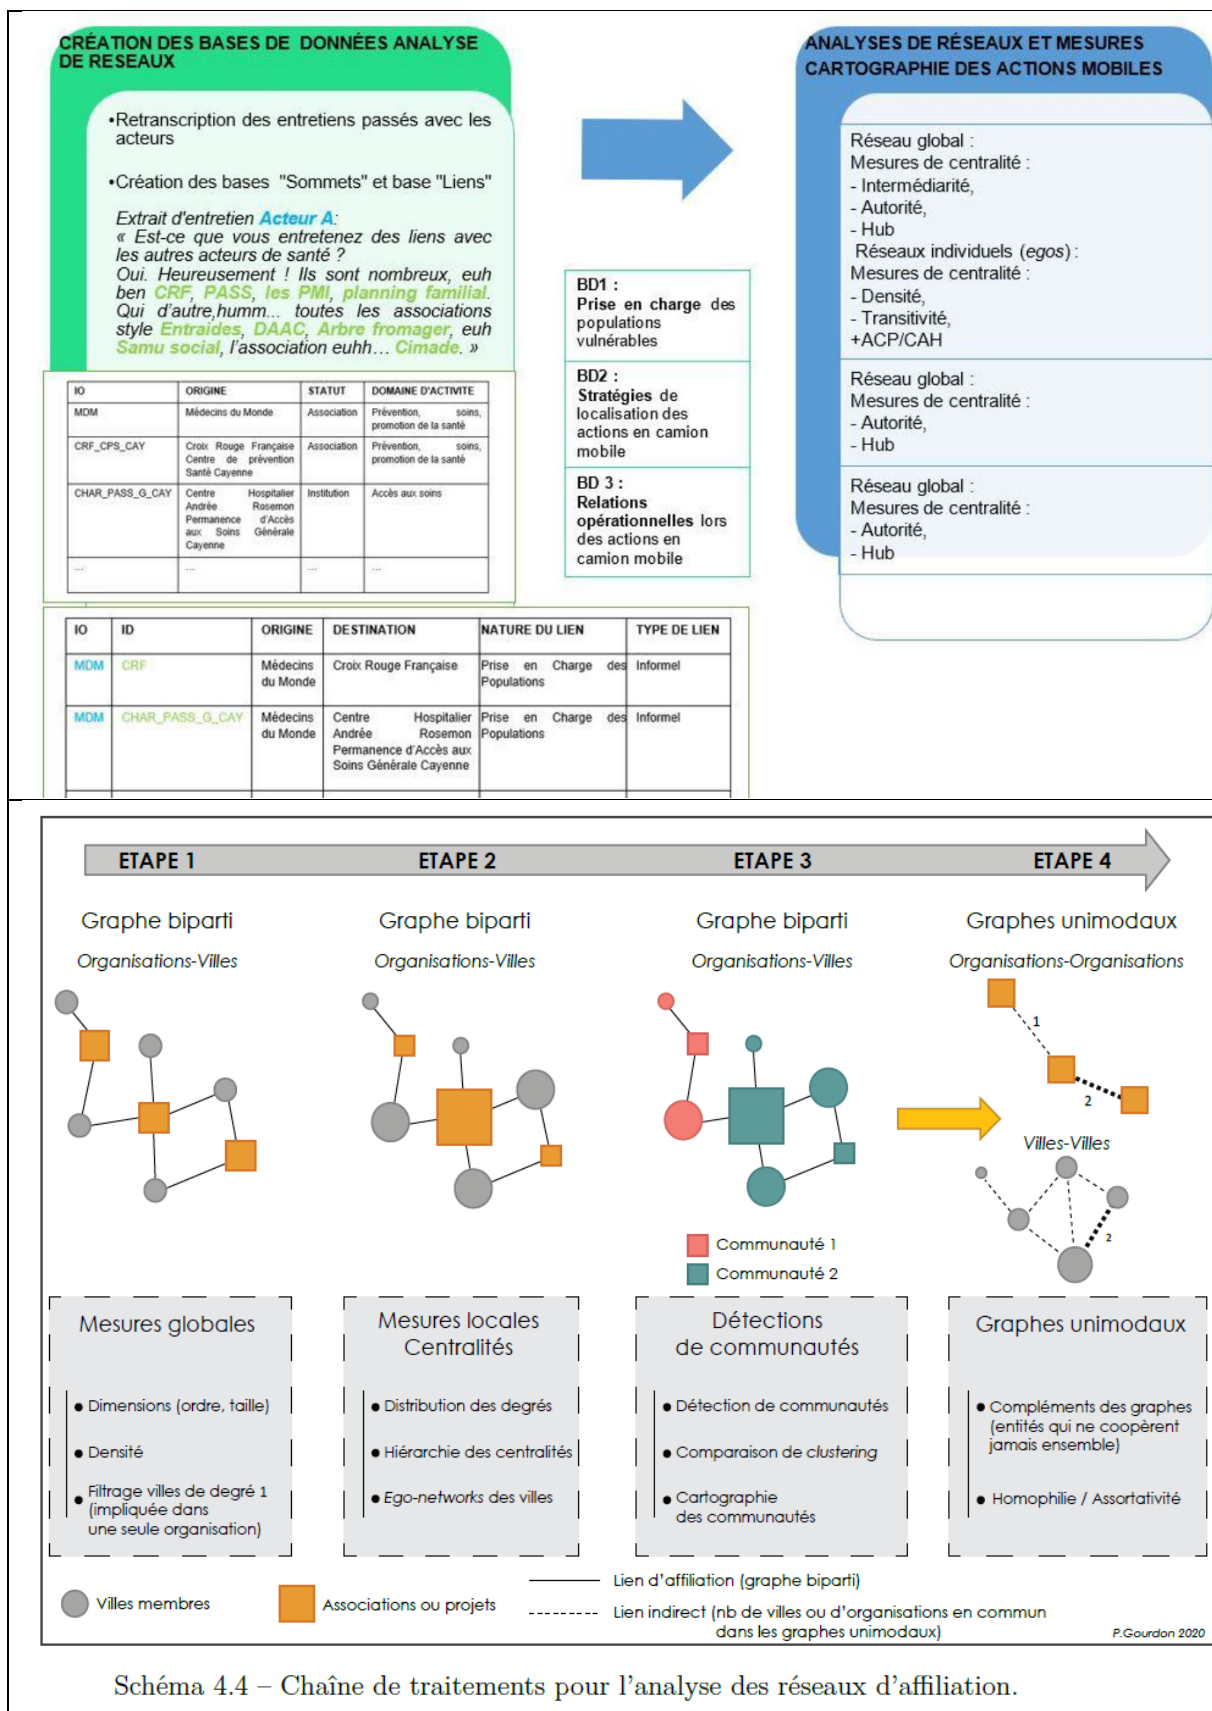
CRÉATION DES BASES DE DONNÉES ANALYSE DE RESEAUX

•Retranscription des entretiens passés avec les acteurs

•Création des bases "Sommets" et base "Liens"

Extrait d'entretien Acteur A:
« Est-ce que vous entretenez des liens avec les autres acteurs de santé ?
Oui. Heureusement ! Ils sont nombreux, euh ben CRF, PASS, les PMI, planning familial. Qui d'autre,humm... toutes les associations style Entraides, DAAC, Arbre fromager, euh Samu social, l'association euhh… Cimade. »

| IO | ORIGINE | STATUT | DOMAINE D'ACTIVITE |
|---|---|---|---|
| MDM | Médecins du Monde | Association | Prévention, soins, promotion de la santé |
| CRF_CPS_CAY | Croix Rouge Française Centre de prévention Santé Cayenne | Association | Prévention, soins, promotion de la santé |
| CHAR_PASS_G_CAY | Centre Hospitalier Andrée Rosemon Permanence d'Accès aux Soins Générale Cayenne | Institution | Accès aux soins |
| ... | ... | ... | ... |

BD1 :
Prise en charge des populations vulnérables

BD2 :
Stratégies de localisation des actions en camion mobile

BD 3 :
Relations opérationnelles lors des actions en camion mobile

| IO | ID | ORIGINE | DESTINATION | NATURE DU LIEN | TYPE DE LIEN |
|---|---|---|---|---|---|
| MDM | CRF | Médecins du Monde | Croix Rouge Française | Prise en Charge des Populations | Informel |
| MDM | CHAR_PASS_G_CAY | Médecins du Monde | Centre Hospitalier Andrée Rosemon Permanence d'Accès aux Soins Générale Cayenne | Prise en Charge des Populations | Informel |

ANALYSES DE RÉSEAUX ET MESURES
CARTOGRAPHIE DES ACTIONS MOBILES

Réseau global :
Mesures de centralité :
- Intermédiarité,
- Autorité,
- Hub
Réseaux individuels (egos) :
Mesures de centralité :
- Densité,
- Transitivité,
+ACP/CAH

Réseau global :
Mesures de centralité :
- Autorité,
- Hub

Réseau global :
Mesures de centralité :
- Autorité,
- Hub

ETAPE 1
ETAPE 2
ETAPE 3
ETAPE 4

Graphe biparti
Organisations-Villes

Graphe biparti
Organisations-Villes

Graphe biparti
Organisations-Villes

Graphes unimodaux
Organisations-Organisations

1
2
Villes-Villes
2

Communauté 1
Communauté 2

Mesures globales
• Dimensions (ordre, taille)
• Densité
• Filtrage villes de degré 1 (impliquée dans une seule organisation)

Mesures locales Centralités
• Distribution des degrés
• Hiérarchie des centralités
• Ego-networks des villes

Détections de communautés
• Détection de communautés
• Comparaison de clustering
• Cartographie des communautés

Graphes unimodaux
• Compléments des graphes (entités qui ne coopèrent jamais ensemble)
• Homophilie / Assortativité

Villes membres
Associations ou projets
Lien d'affiliation (graphe biparti)
Lien indirect (nb de villes ou d'organisations en commun dans les graphes unimodaux)
P.Gourdon 2020

Schéma 4.4 – Chaîne de traitements pour l'analyse des réseaux d'affiliation.